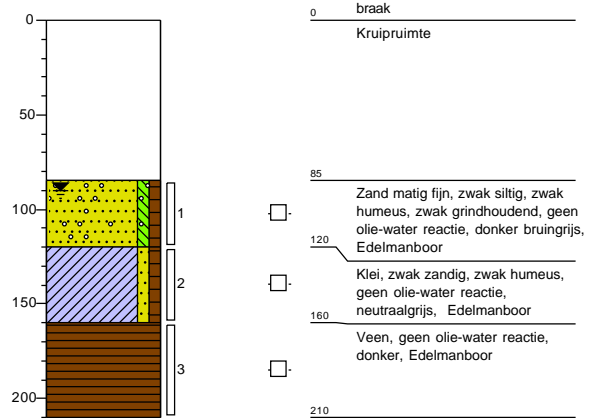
0
50
100
150
200

1
2
3

0
braak
Kruipruimte

85
Zand matig fijn, zwak siltig, zwak humeus, zwak grindhoudend, geen olie-water reactie, donker bruingrijs, Edelmanboor
120
Klei, zwak zandig, zwak humeus, geen olie-water reactie, neutraalgrijs, Edelmanboor
160
Veen, geen olie-water reactie, donker, Edelmanboor
210